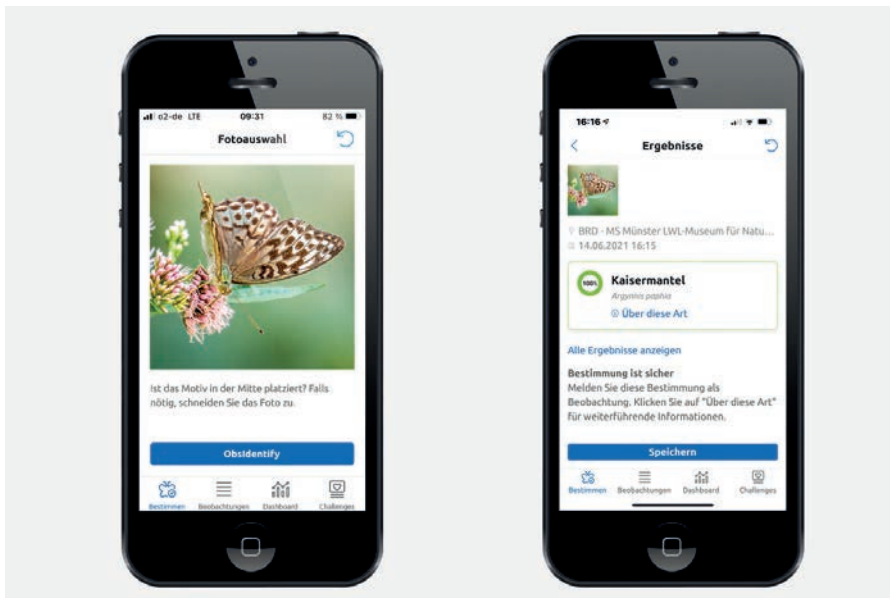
o2-de LTE 09:31 82 %

Fotoauswahl

Ist das Motiv in der Mitte platziert? Falls nötig, schneiden Sie das Foto zu.

ObsIdentify

Bestimmen Beobachtungen Dashboard Challenges

16:16

Ergebnisse

BRD - MS Münster LWL-Museum für Natu...
14.06.2021 16:15

100%
Kaisermantel
Argynnis paphia
Über diese Art

Alle Ergebnisse anzeigen

Bestimmung ist sicher
Melden Sie diese Bestimmung als Beobachtung. Klicken Sie auf "Über diese Art" für weiterführende Informationen.

Speichern

Bestimmen Beobachtungen Dashboard Challenges